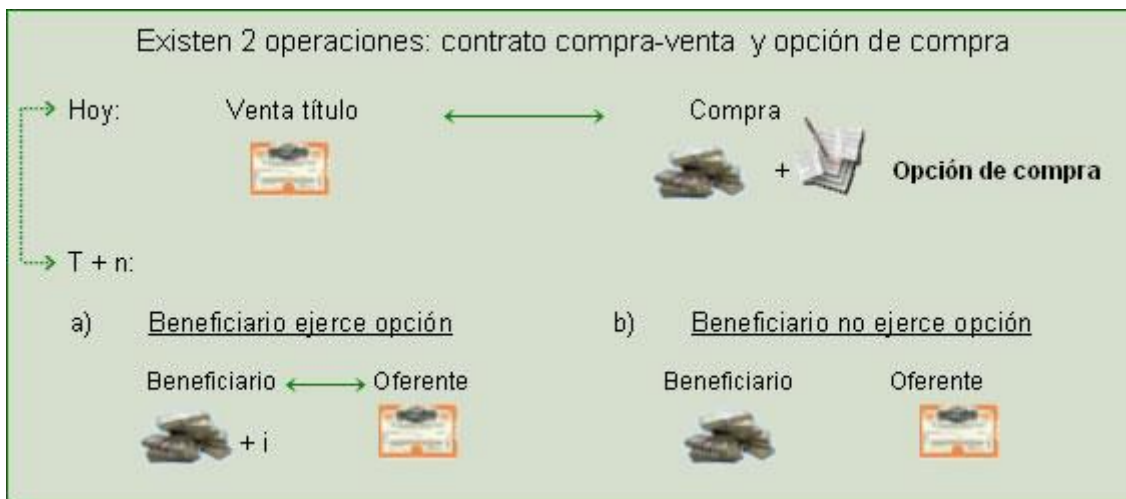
Existen 2 operaciones: contrato compra-venta y opción de compra

Hoy: Venta título Compra + Opción de compra

T + n:

a) Beneficiario ejerce opción

Beneficiario Oferente

+ i

b) Beneficiario no ejerce opción

Beneficiario Oferente